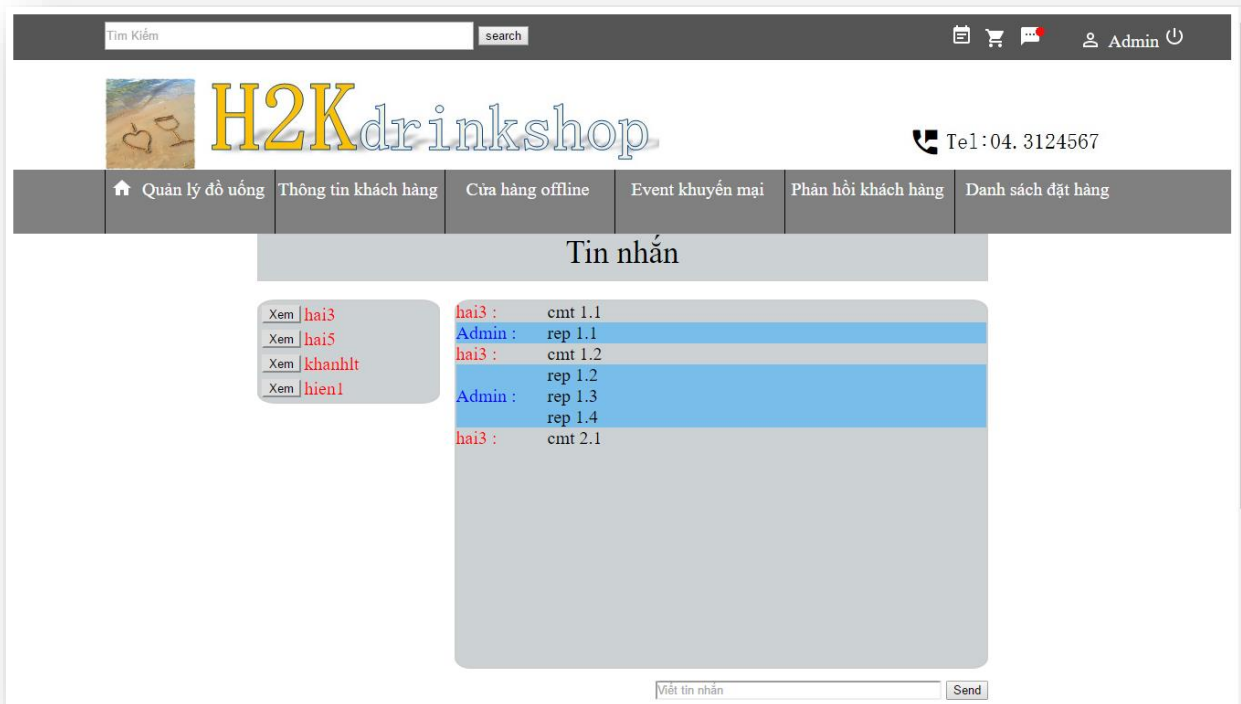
Tìm Kiếm search

Admin

H2Kdrinkshop

Tel:04. 3124567

Quản lý đồ uống | Thông tin khách hàng | Cửa hàng offline | Event khuyến mại | Phản hồi khách hàng | Danh sách đặt hàng

Tin nhắn

Xem hai3
Xem hai5
Xem khanhlt
Xem hien1

hai3 : cmt 1.1
Admin : rep 1.1
hai3 : cmt 1.2
Admin : rep 1.2
rep 1.3
rep 1.4
hai3 : cmt 2.1

Viết tin nhắn Send